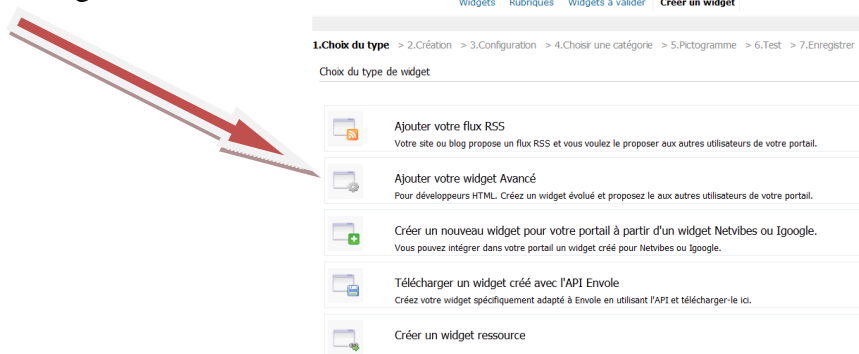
Widgets Rubriques Widgets à valider Créer un widget

1.Choix du type > 2.Création > 3.Configuration > 4.Choisir une catégorie > 5.Pictogramme > 6.Test > 7.Enregistrer

Choix du type de widget

Ajouter votre flux RSS
Votre site ou blog propose un flux RSS et vous voulez le proposer aux autres utilisateurs de votre portail.

Ajouter votre widget Avancé
Pour développeurs HTML. Créez un widget évolué et proposez le aux autres utilisateurs de votre portail.

Créer un nouveau widget pour votre portail à partir d'un widget Netvibes ou Igoogle.
Vous pouvez intégrer dans votre portail un widget créé pour Netvibes ou Igoogle.

Télécharger un widget créé avec l'API Envole
Créez votre widget spécifiquement adapté à Envole en utilisant l'API et télécharger-le ici.

Créer un widget ressource